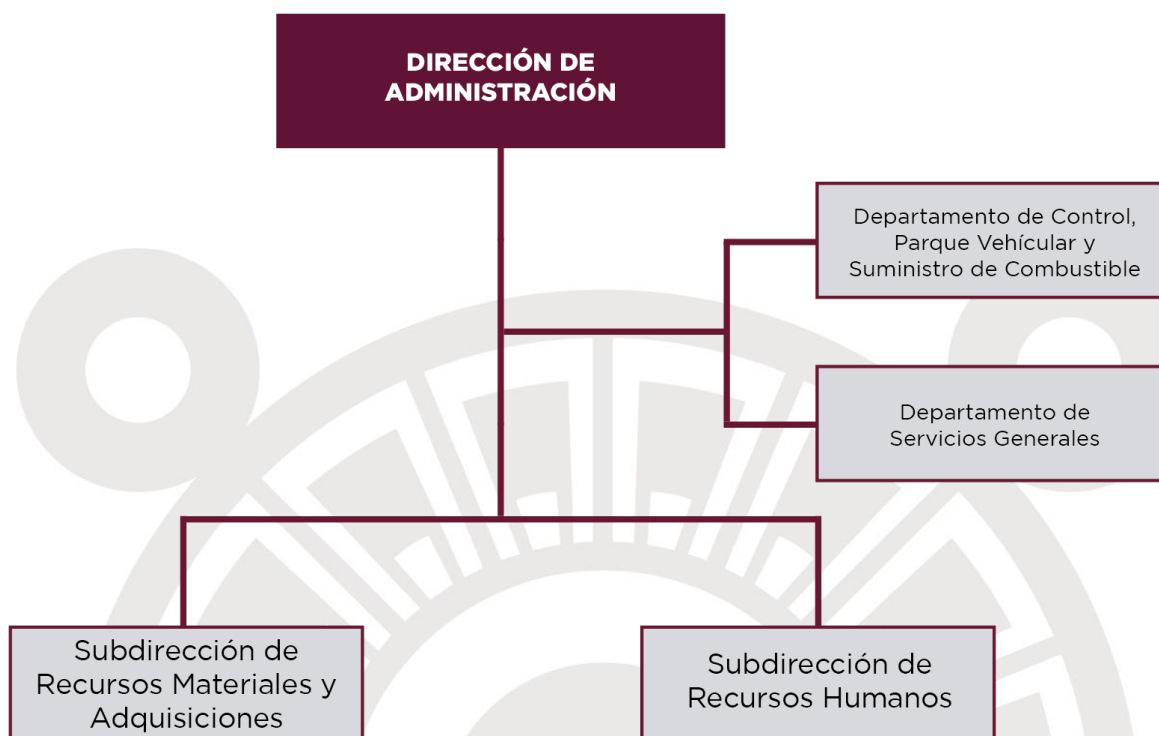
DIRECCIÓN DE ADMINISTRACIÓN

Departamento de Control, Parque Vehícular y Suministro de Combustible

Departamento de Servicios Generales

Subdirección de Recursos Materiales y Adquisiciones

Subdirección de Recursos Humanos